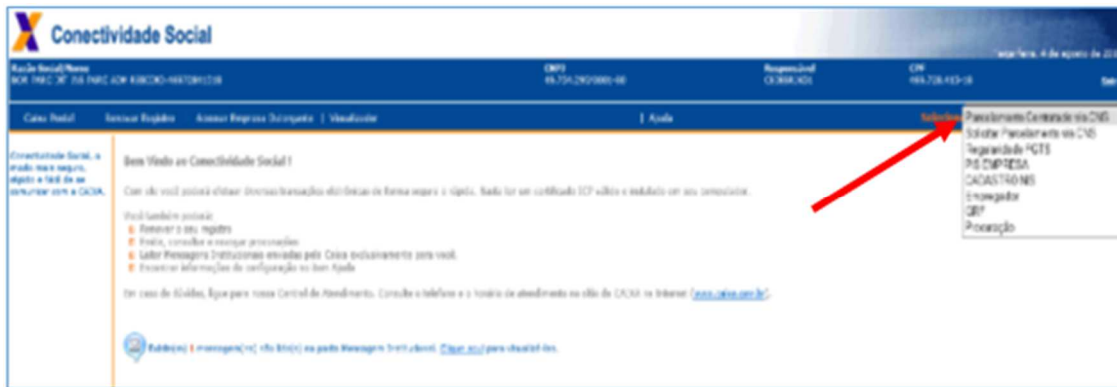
Conectividade Social

Terça-feira, 4 de agosto de 20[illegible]

Razão Social/Nome
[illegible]

CNPJ
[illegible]

Responsável
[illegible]

CPF
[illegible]

Sai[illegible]

Caixa Postal | Renovar Registro | Acessar Empresa Outorgante | Visualizador | Ajuda | Solicitar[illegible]

Parcelamento Contratado via CNS
Solicitar Parcelamento via CNS
Regularidade FGTS
PIS EMPRESA
CADASTRO NIS
Empregador
GRF
Procuração

Conectividade Social, o modo mais seguro, rápido e fácil de se comunicar com a CAIXA.

Bem Vindo ao Conectividade Social !

Com ele você poderá efetuar diversas transações eletrônicas de forma segura e rápida. Basta ter um certificado ICP válido e instalado em seu computador.

Você também poderá:
Renovar o seu registro
Emitir, consultar e revogar procurações
Ler Mensagens Institucionais enviadas pela Caixa exclusivamente para você.
Encontrar informações de configuração no item Ajuda

Em caso de dúvidas, ligue para nossa Central de Atendimento. Consulte o telefone e o horário de atendimento no sítio da CAIXA na Internet (www.caixa.gov.br).

Existe(m) 1 mensagem(ns) não lida(s) na pasta Mensagem Institucional. Clique aqui para visualizá-las.